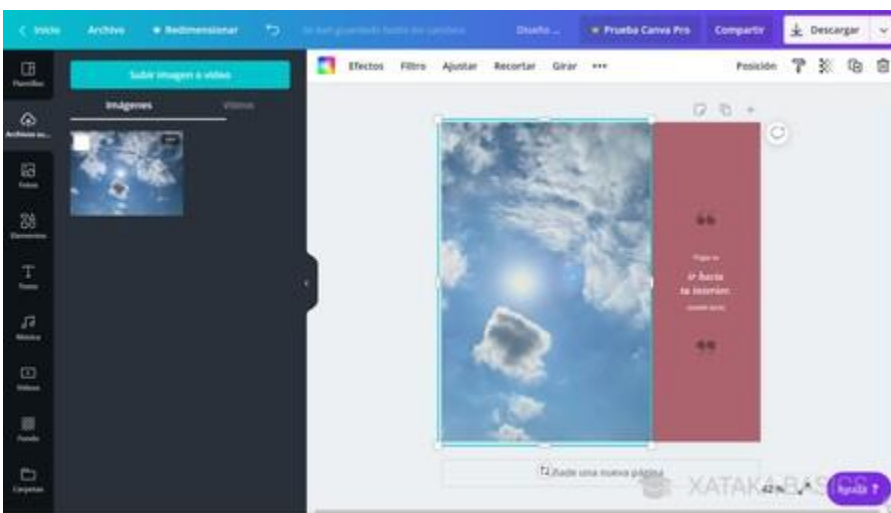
< Inicio Archivo Redimensionar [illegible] Diseño ... Prueba Canva Pro Compartir Descargar

Plantillas
Archivos su...
Fotos
Elementos
Texto
Música
Vídeos
Fondo
Carpetas

Subir imagen o vídeo
Imágenes Vídeos

Efectos Filtro Ajustar Recortar Girar •••
Posición

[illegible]
ir hacia tu sueño
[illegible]

+ Añade una nueva página

XATAKA BASICS
Ayuda ?